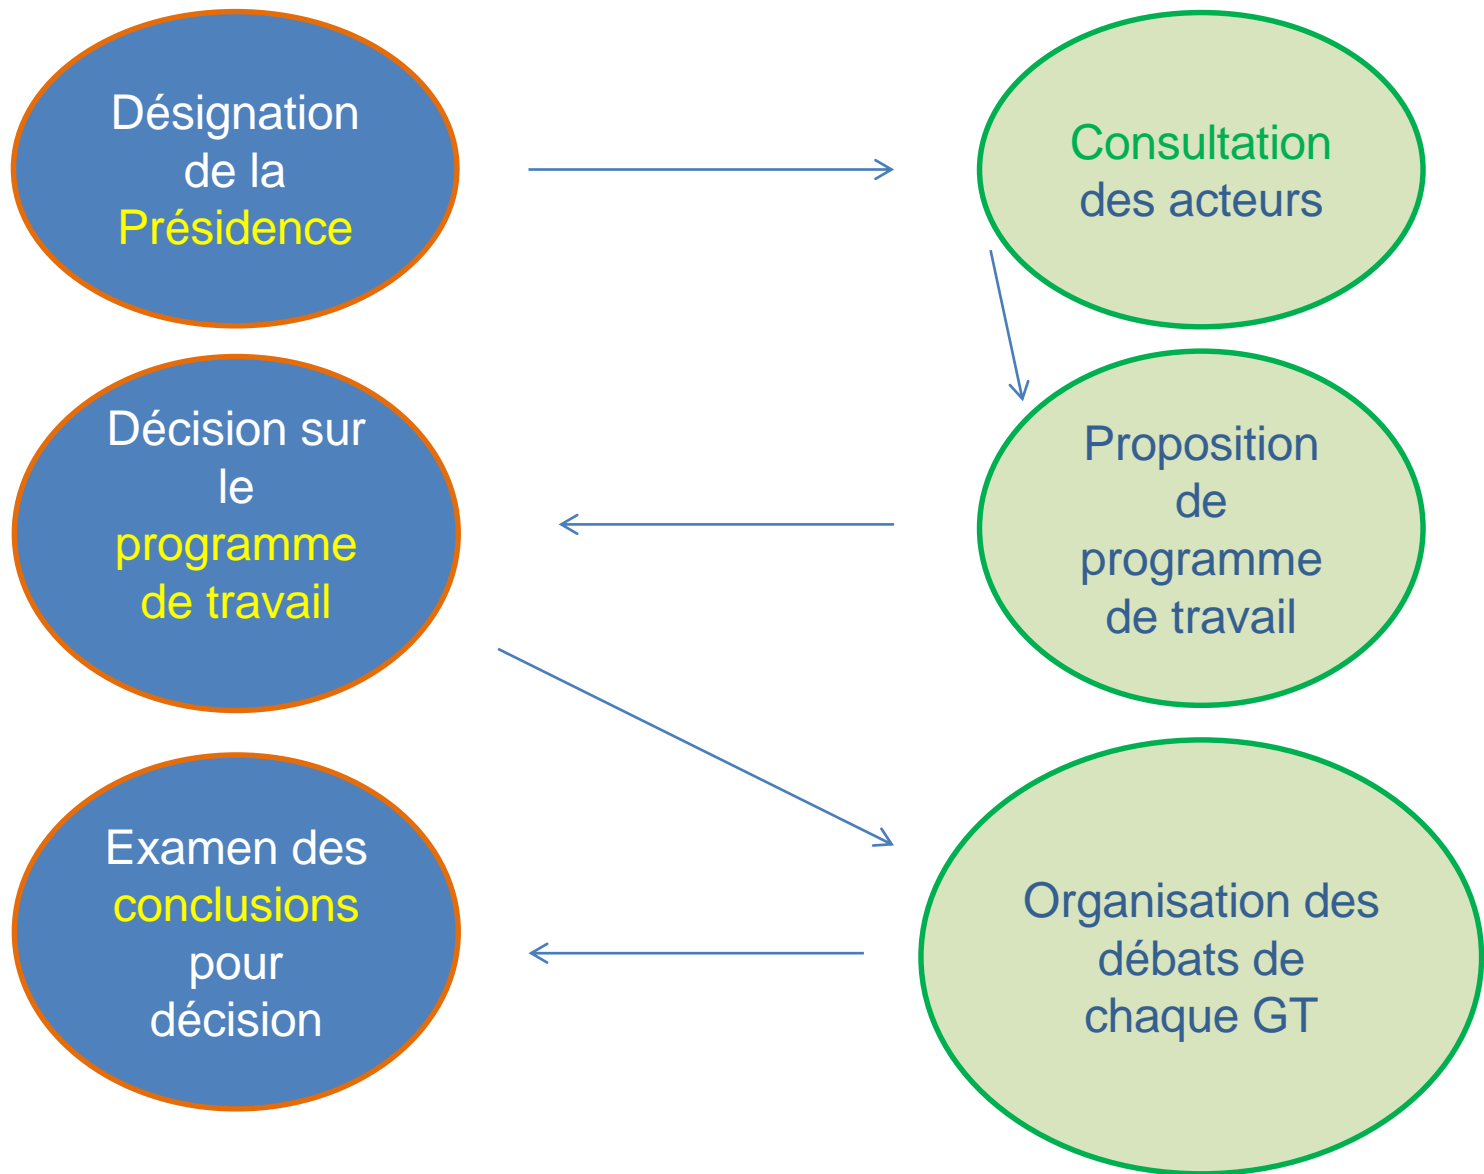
Désignation de la Présidence

Consultation des acteurs

Proposition de programme de travail

Décision sur le programme de travail

Organisation des débats de chaque GT

Examen des conclusions pour décision